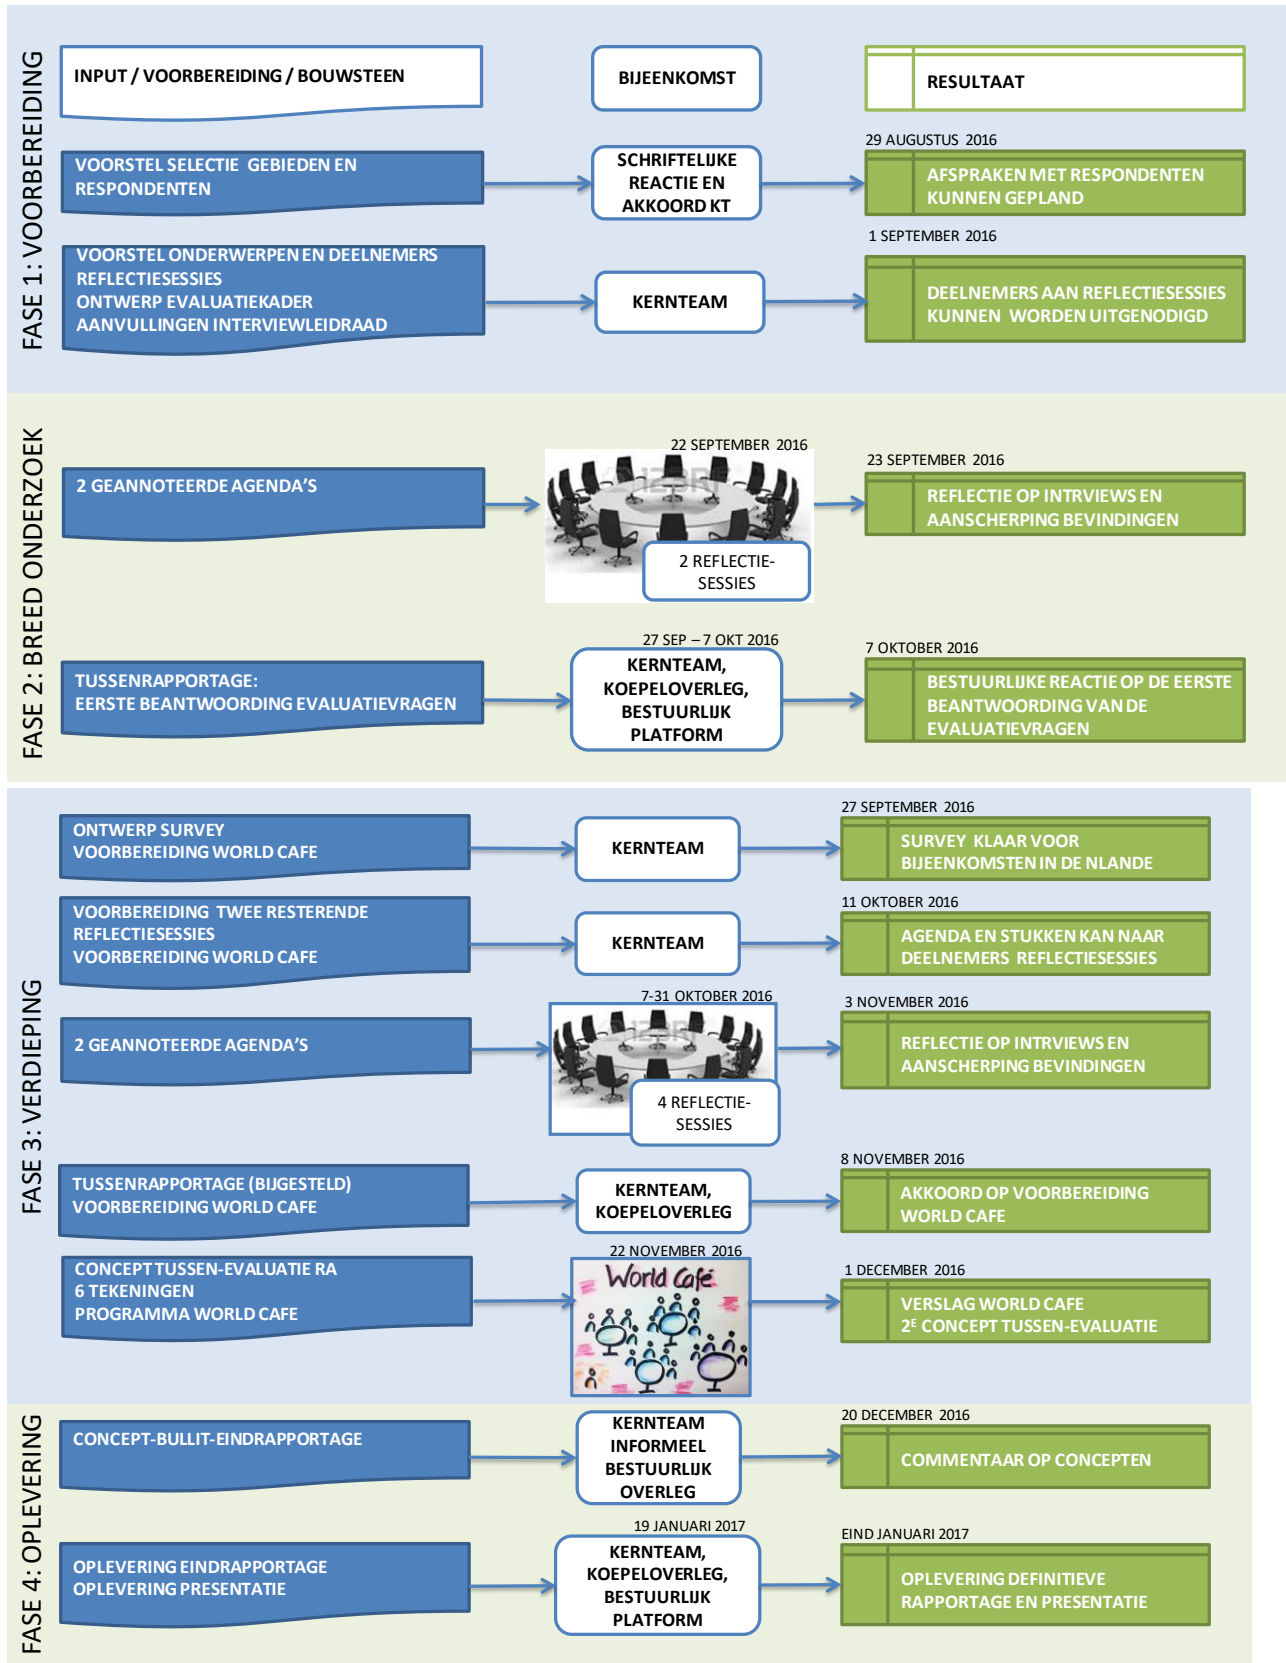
FASE 1: VOORBEREIDING

INPUT / VOORBEREIDING / BOUWSTEEN

BIJEENKOMST

RESULTAAT

VOORSTEL SELECTIE GEBIEDEN EN RESPONDENTEN

SCHRIFTELIJKE REACTIE EN AKKOORD KT

29 AUGUSTUS 2016

AFSPRAKEN MET RESPONDENTEN KUNNEN GEPLAND

VOORSTEL ONDERWERPEN EN DEELNEMERS REFLECTIESESSIES
ONTWERP EVALUATIEKADER
AANVULLINGEN INTERVIEWLEIDRAAD

KERNTEAM

1 SEPTEMBER 2016

DEELNEMERS AAN REFLECTIESESSIES KUNNEN WORDEN UITGENODIGD

FASE 2: BREED ONDERZOEK

2 GEANNOTEERDE AGENDA'S

22 SEPTEMBER 2016

2 REFLECTIE-SESSIES

23 SEPTEMBER 2016

REFLECTIE OP INTRVIEWS EN AANSCHERPING BEVINDINGEN

TUSSENRAPPORTAGE:
EERSTE BEANTWOORDING EVALUATIEVRAGEN

27 SEP – 7 OKT 2016

KERNTEAM, KOEPELOVERLEG, BESTUURLIJK PLATFORM

7 OKTOBER 2016

BESTUURLIJKE REACTIE OP DE EERSTE BEANTWOORDING VAN DE EVALUATIEVRAGEN

FASE 3: VERDIEPING

ONTWERP SURVEY
VOORBEREIDING WORLD CAFE

KERNTEAM

27 SEPTEMBER 2016

SURVEY KLAAR VOOR BIJEENKOMSTEN IN DE NLANDE

VOORBEREIDING TWEE RESTERENDE REFLECTIESESSIES
VOORBEREIDING WORLD CAFE

KERNTEAM

11 OKTOBER 2016

AGENDA EN STUKKEN KAN NAAR DEELNEMERS REFLECTIESESSIES

2 GEANNOTEERDE AGENDA'S

7-31 OKTOBER 2016

4 REFLECTIE-SESSIES

3 NOVEMBER 2016

REFLECTIE OP INTRVIEWS EN AANSCHERPING BEVINDINGEN

TUSSENRAPPORTAGE (BIJGESTELD)
VOORBEREIDING WORLD CAFE

KERNTEAM, KOEPELOVERLEG

8 NOVEMBER 2016

AKKOORD OP VOORBEREIDING WORLD CAFE

CONCEPT TUSSEN-EVALUATIE RA
6 TEKENINGEN
PROGRAMMA WORLD CAFE

22 NOVEMBER 2016

World Cafe

1 DECEMBER 2016

VERSLAG WORLD CAFE
2$^E$ CONCEPT TUSSEN-EVALUATIE

FASE 4: OPLEVERING

CONCEPT-BULLIT-EINDRAPPORTAGE

KERNTEAM INFORMEEL BESTUURLIJK OVERLEG

20 DECEMBER 2016

COMMENTAAR OP CONCEPTEN

OPLEVERING EINDRAPPORTAGE
OPLEVERING PRESENTATIE

19 JANUARI 2017

KERNTEAM, KOEPELOVERLEG, BESTUURLIJK PLATFORM

EIND JANUARI 2017

OPLEVERING DEFINITIEVE RAPPORTAGE EN PRESENTATIE